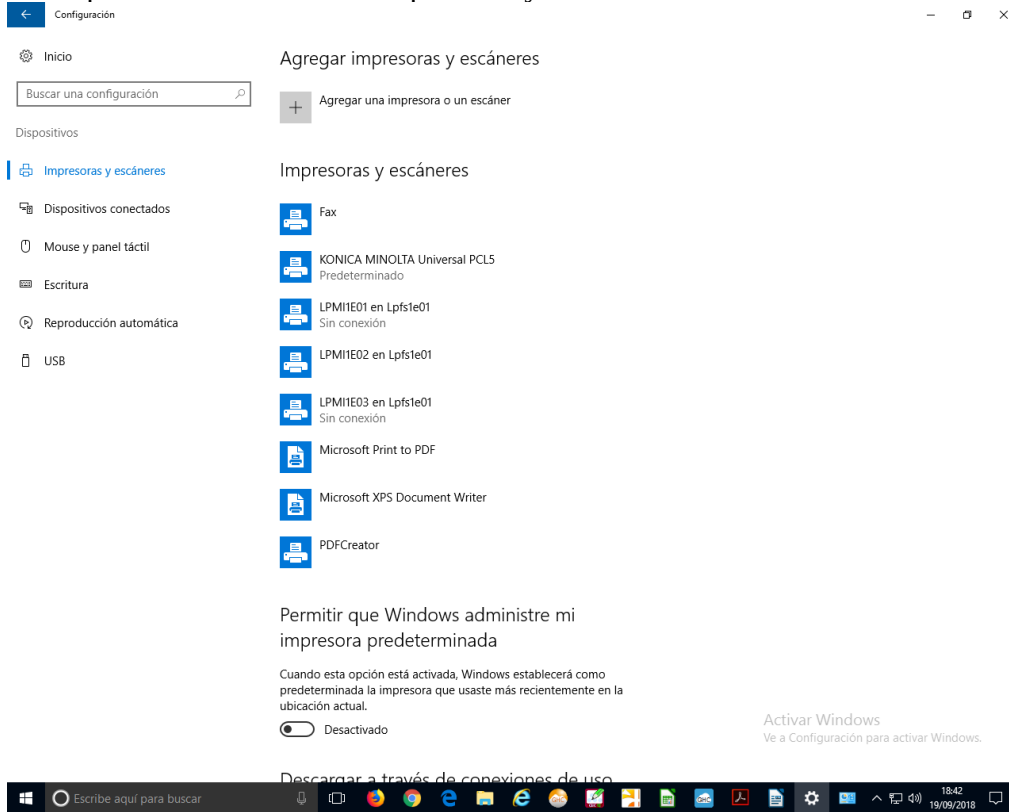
Configuración

Inicio

Buscar una configuración

Dispositivos

Impresoras y escáneres

Dispositivos conectados

Mouse y panel táctil

Escritura

Reproducción automática

USB

Agregar impresoras y escáneres

Agregar una impresora o un escáner

Impresoras y escáneres

Fax

KONICA MINOLTA Universal PCL5
Predeterminado

LPMI1E01 en Lpfs1e01
Sin conexión

LPMI1E02 en Lpfs1e01

LPMI1E03 en Lpfs1e01
Sin conexión

Microsoft Print to PDF

Microsoft XPS Document Writer

PDFCreator

Permitir que Windows administre mi impresora predeterminada

Cuando esta opción está activada, Windows establecerá como predeterminada la impresora que usaste más recientemente en la ubicación actual.

Desactivado

Descargar a través de conexiones de uso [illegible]

Activar Windows
Ve a Configuración para activar Windows.

Escribe aquí para buscar

18:42
19/09/2018